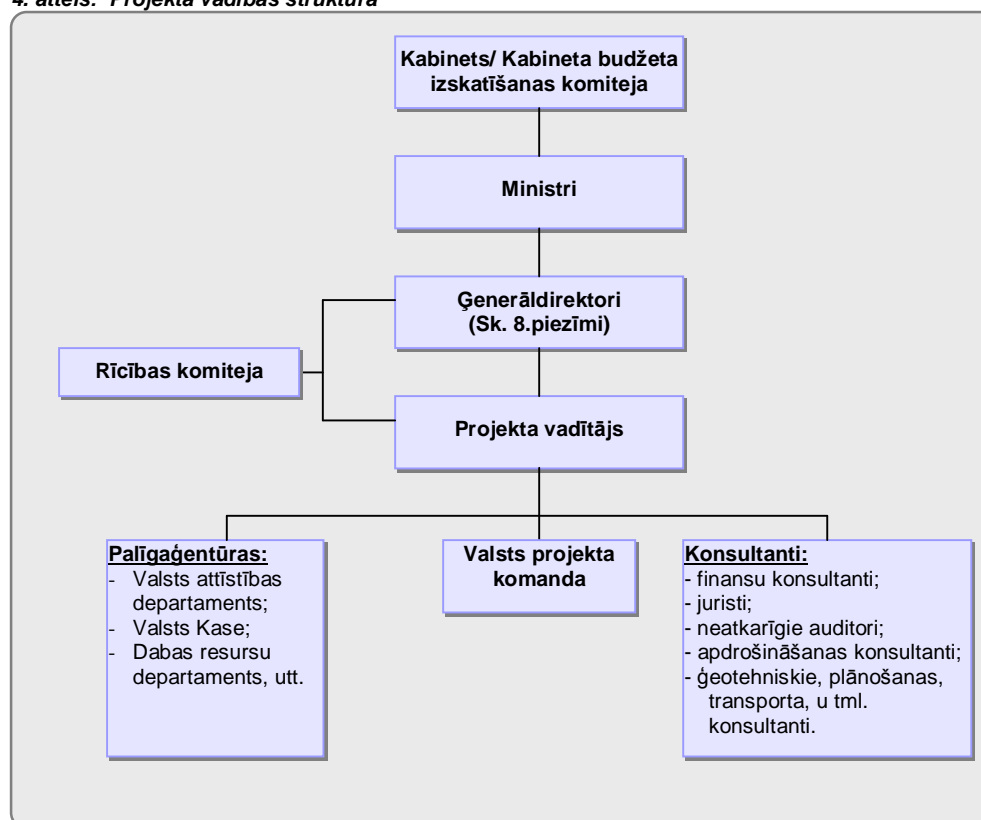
4. attēls: Projekta vadības struktūra

Kabinets/ Kabineta budžeta izskatīšanas komiteja

Ministri

Ģenerāldirektori (Sk. 8.piezīmi)

Rīcības komiteja

Projekta vadītājs

Palīgaģentūras:
- Valsts attīstības departaments;
- Valsts Kase;
- Dabas resursu departaments, utt.

Valsts projekta komanda

Konsultanti:
- finansu konsultanti;
- juristi;
- neatkarīgie auditori;
- apdrošināšanas konsultanti;
- ģeotehniskie, plānošanas, transporta, u tml. konsultanti.